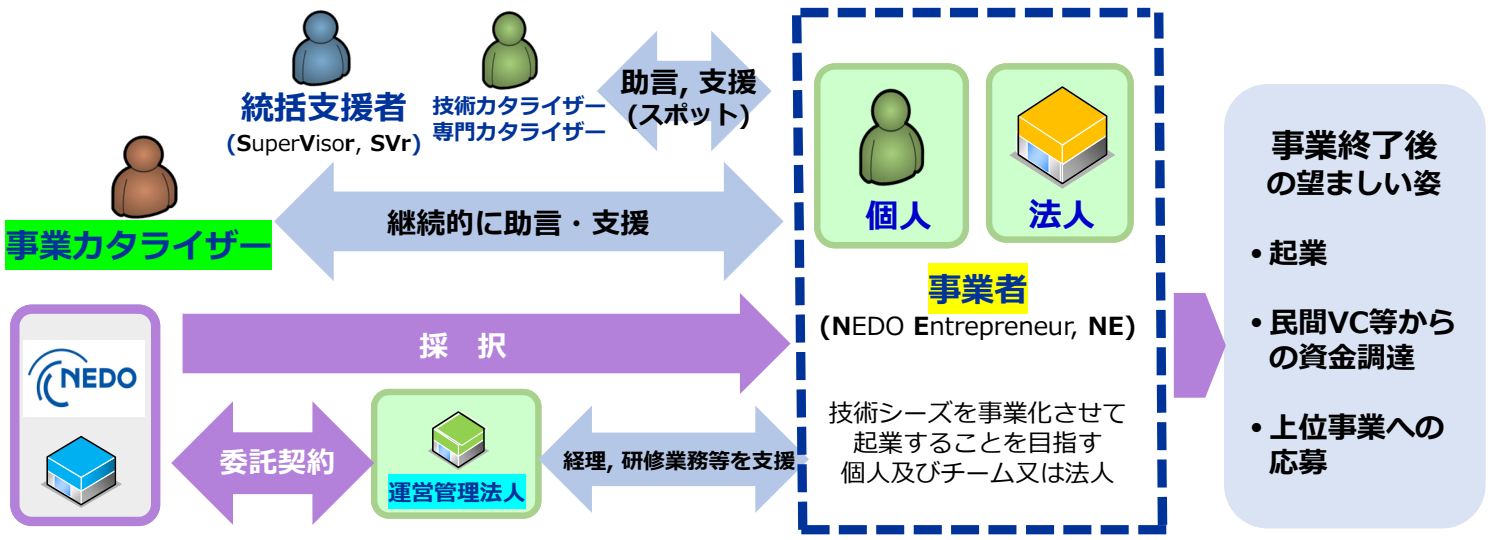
統括支援者
(SuperVisor, SVr)

技術カタライザー
専門カタライザー

助言, 支援
(スポット)

事業カタライザー

継続的に助言・支援

個人

法人

事業者
(NEDO Entrepreneur, NE)

技術シーズを事業化させて
起業することを目指す
個人及びチーム又は法人

NEDO

採　択

委託契約

運営管理法人

経理, 研修業務等を支援

事業終了後
の望ましい姿

• 起業

• 民間VC等から
の資金調達

• 上位事業への
応募